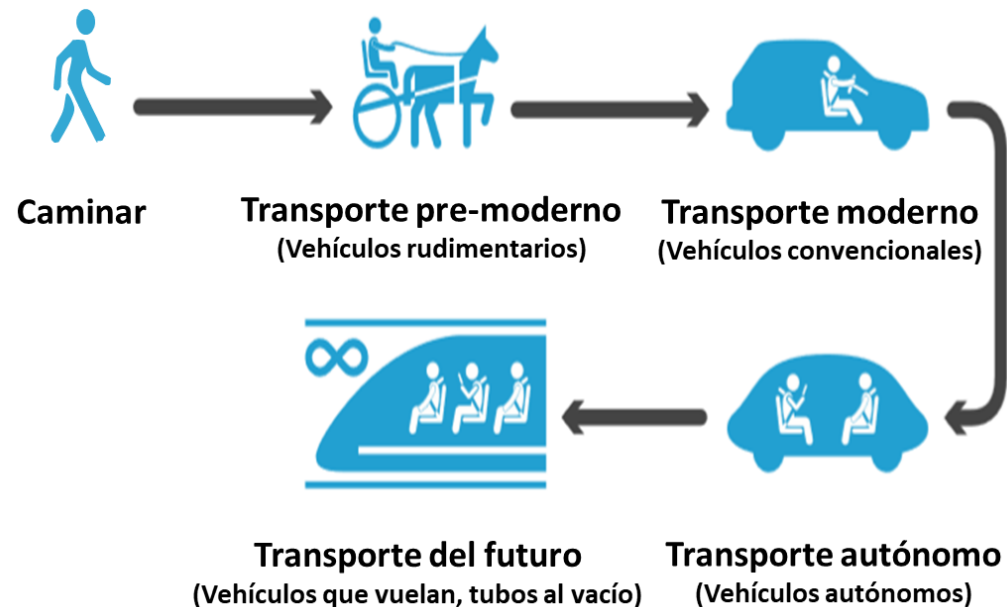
Caminar

Transporte pre-moderno
(Vehículos rudimentarios)

Transporte moderno
(Vehículos convencionales)

∞

Transporte del futuro
(Vehículos que vuelan, tubos al vacío)

Transporte autónomo
(Vehículos autónomos)